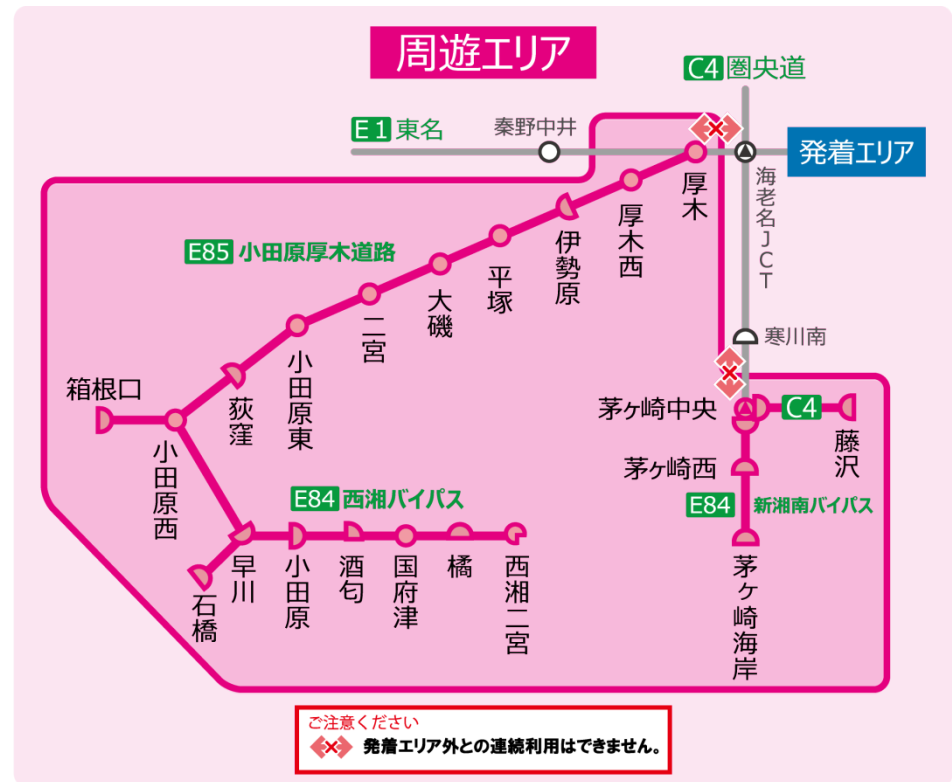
周遊エリア

C4 圏央道

E1 東名

秦野中井

発着エリア

厚木

海老名JCT

厚木西

伊勢原

平塚

E85 小田原厚木道路

大磯

二宮

小田原東

寒川南

箱根口

荻窪

小田原西

茅ケ崎中央

C4

藤沢

茅ケ崎西

E84 西湘バイパス

E84 新湘南バイパス

早川

小田原

酒匂

国府津

橘

西湘二宮

石橋

茅ヶ崎海岸

ご注意ください

発着エリア外との連続利用はできません。